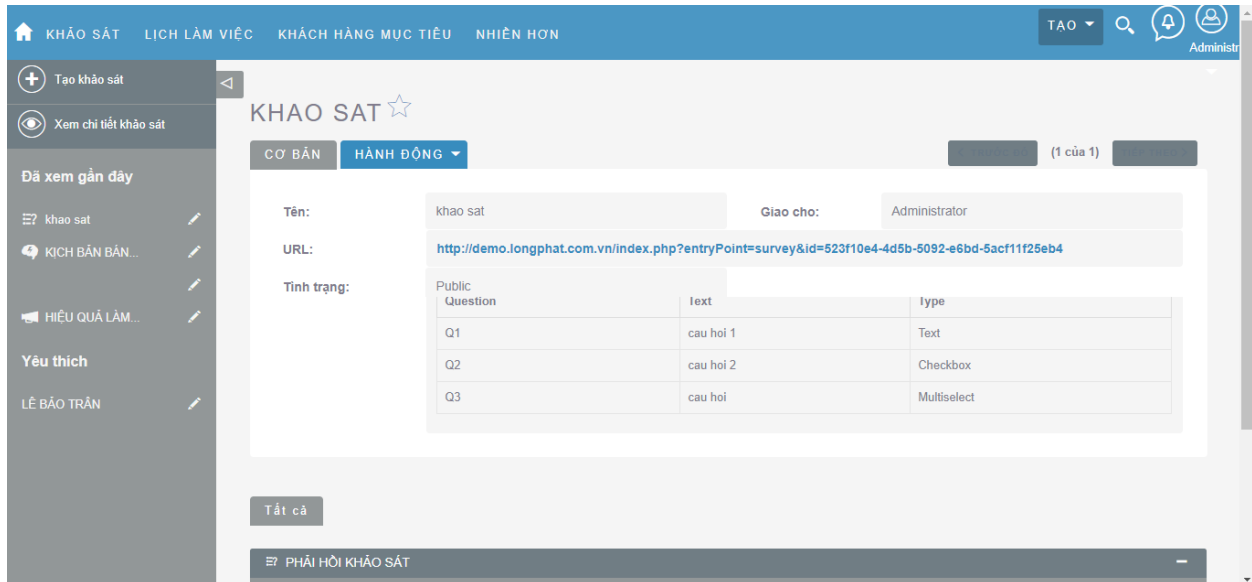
KHẢO SÁT LỊCH LÀM VIỆC KHÁCH HÀNG MỤC TIÊU NHIỀU HƠN

TẠO

Administr

Tạo khảo sát

Xem chi tiết khảo sát

Đã xem gần đây

khao sat

KỊCH BẢN BÁN...

HIỆU QUẢ LÀM...

Yêu thích

LÊ BẢO TRÂN

KHAO SAT

CƠ BẢN HÀNH ĐỘNG

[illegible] (1 của 1) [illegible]

Tên: khao sat Giao cho: Administrator

URL: http://demo.longphat.com.vn/index.php?entryPoint=survey&id=523f10e4-4d5b-5092-e6bd-5acf11f25eb4

Tình trạng: Public

| Question | Text | Type |
|---|---|---|
| Q1 | cau hoi 1 | Text |
| Q2 | cau hoi 2 | Checkbox |
| Q3 | cau hoi | Multiselect |

Tất cả

PHẢI HỒI KHẢO SÁT